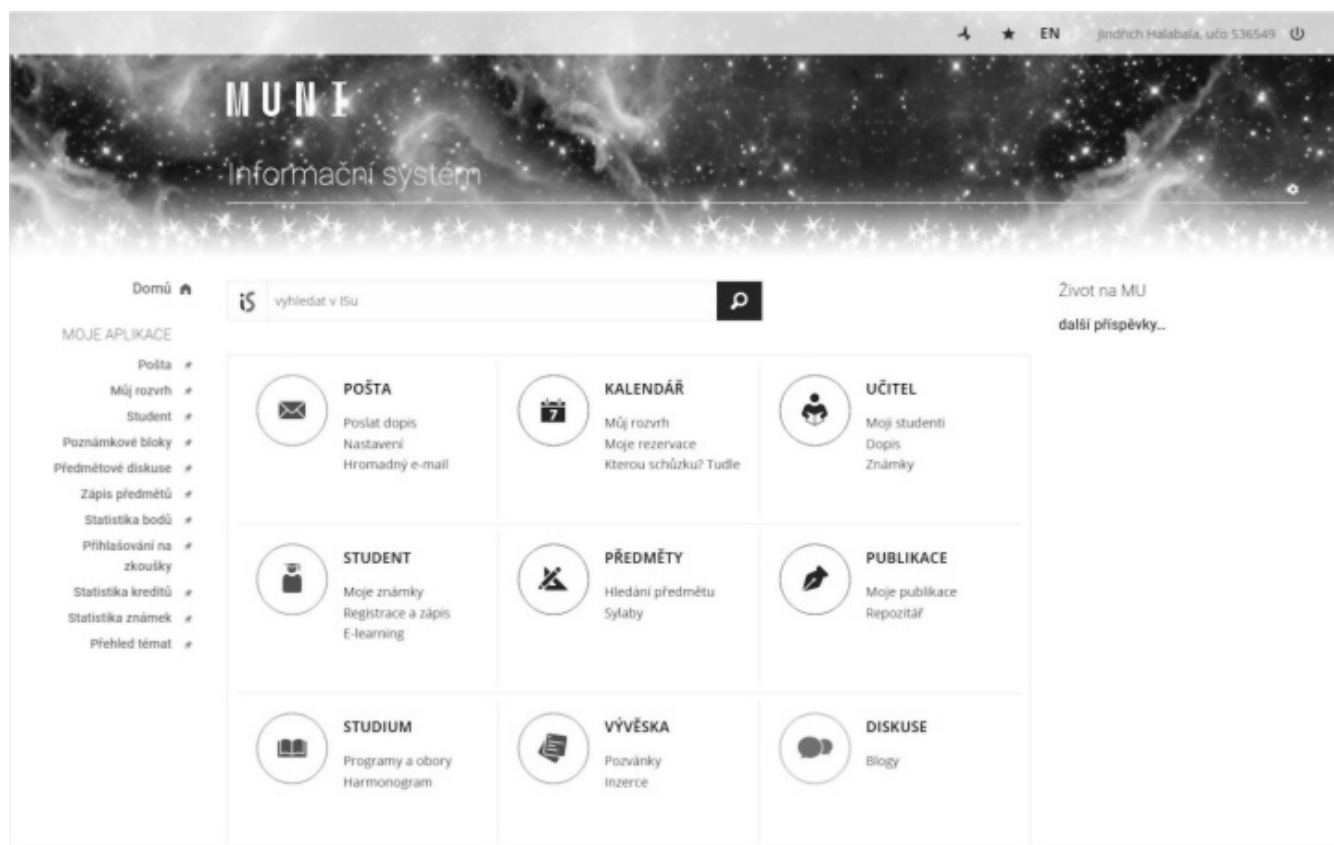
EN Jindřich Halabala, učo 536549

MUNI

Informační systém

Domů

MOJE APLIKACE

Pošta

Můj rozvrh

Student

Poznámkové bloky

Předmětové diskuse

Zápis předmětů

Statistika bodů

Přihlašování na zkoušky

Statistika kreditů

Statistika známek

Přehled témat

iS vyhledat v ISu

POŠTA
Poslat dopis
Nastavení
Hromadný e-mail

KALENDÁŘ
Můj rozvrh
Moje rezervace
Kterou schůzku? Tudle

UČITEL
Moji studenti
Dopis
Známky

STUDENT
Moje známky
Registrace a zápis
E-learning

PŘEDMĚTY
Hledání předmětu
Sylaby

PUBLIKACE
Moje publikace
Repozitář

STUDIUM
Programy a obory
Harmonogram

VÝVĚSKA
Pozvánky
Inzerce

DISKUSE
Blogy

Život na MU

další příspěvky...